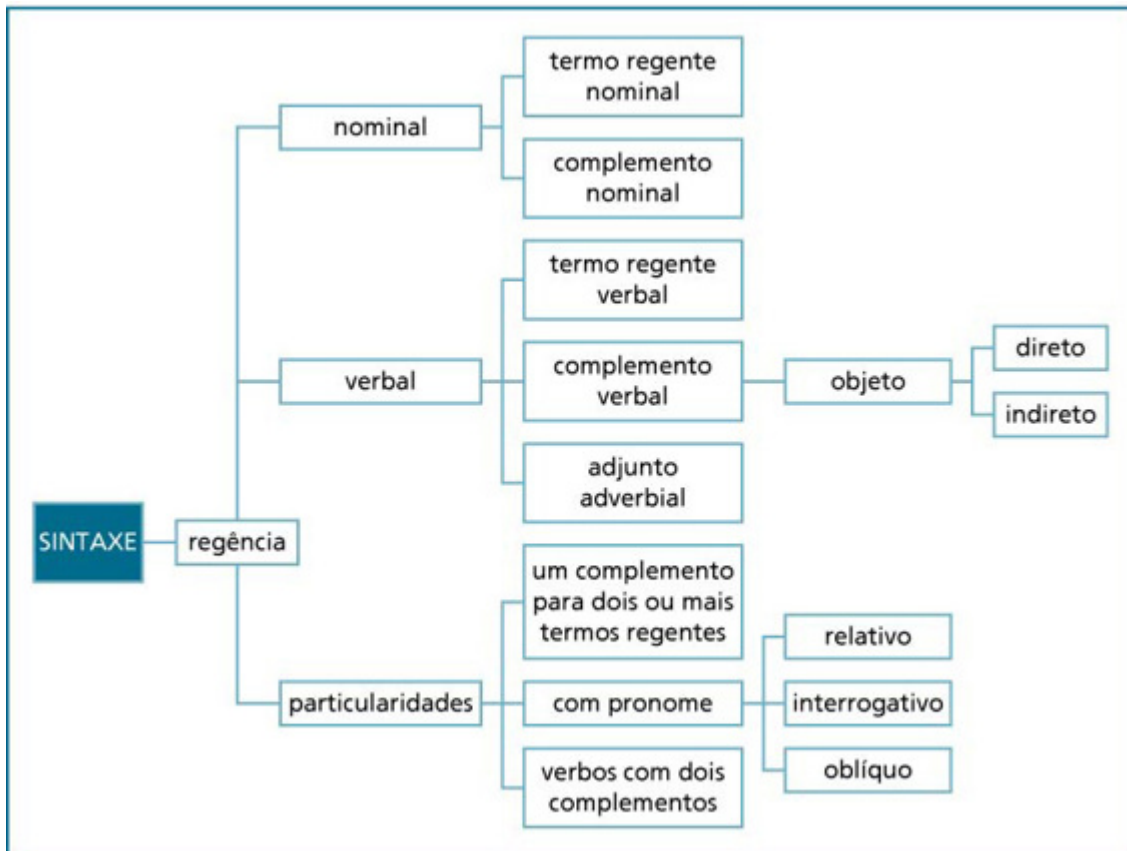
SINTAXE
regência
nominal
termo regente nominal
complemento nominal
verbal
termo regente verbal
complemento verbal
objeto
direto
indireto
adjunto adverbial
particularidades
um complemento para dois ou mais termos regentes
com pronome
relativo
interrogativo
oblíquo
verbos com dois complementos